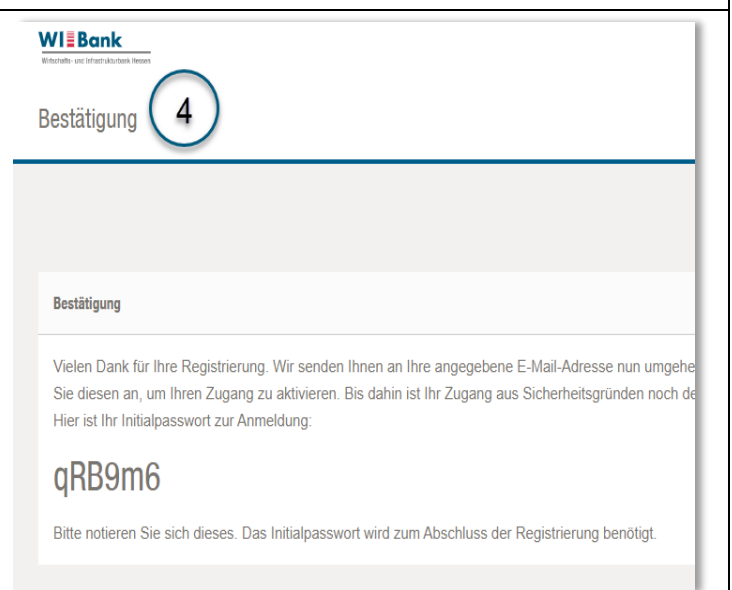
WI Bank
Wirtschafts- und Infrastrukturbank Hessen

Bestätigung 4

Bestätigung

Vielen Dank für Ihre Registrierung. Wir senden Ihnen an Ihre angegebene E-Mail-Adresse nun umgehe Sie diesen an, um Ihren Zugang zu aktivieren. Bis dahin ist Ihr Zugang aus Sicherheitsgründen noch de Hier ist Ihr Initialpasswort zur Anmeldung:

qRB9m6

Bitte notieren Sie sich dieses. Das Initialpasswort wird zum Abschluss der Registrierung benötigt.